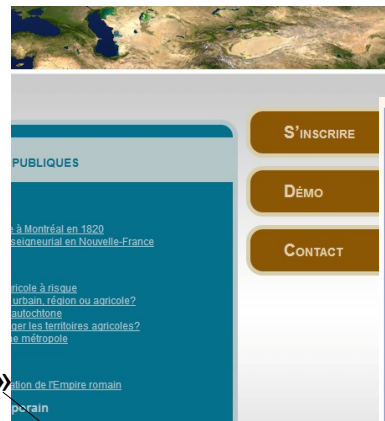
PUBLIQUES

e à Montréal en 1820
seigneurial en Nouvelle-France

ricole à risque
urbain, région ou agricole?
autochtone
ger les territoires agricoles?
e métropole

»
ation de l'Empire romain
porain

S'INSCRIRE
DÉMO
CONTACT